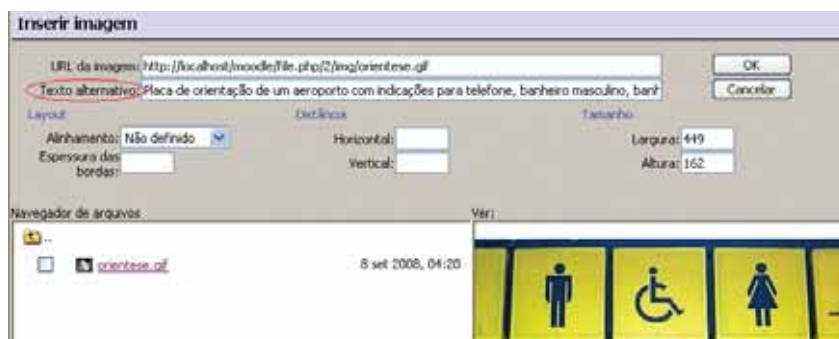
Inserir imagem

URL da imagem: http://localhost/moodle/file.php/2/img/orientese.gif

Texto alternativo: Placa de orientação de um aeroporto com indicações para telefone, banheiro masculino, banh

OK

Cancelar

Layout

Alinhamento: Não definido

Espessura das bordas:

Distância

Horizontal:

Vertical:

Tamanho

Largura: 449

Altura: 162

Navegador de arquivos

..

orientese.gif

8 set 2008, 04:20

Ver: